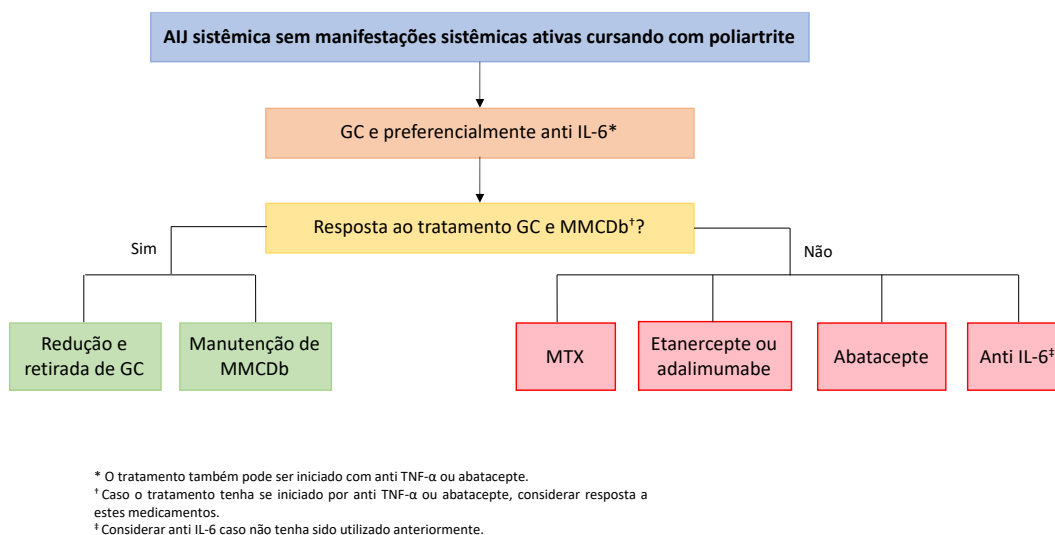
AIJ sistêmica sem manifestações sistêmicas ativas cursando com poliartrite

GC e preferencialmente anti IL-6*

Resposta ao tratamento GC e MMCDb†?

Sim

Não

Redução e retirada de GC

Manutenção de MMCDb

MTX

Etanercepte ou adalimumabe

Abatacepte

Anti IL-6‡

* O tratamento também pode ser iniciado com anti TNF-α ou abatacepte.
† Caso o tratamento tenha se iniciado por anti TNF-α ou abatacepte, considerar resposta a estes medicamentos.
‡ Considerar anti IL-6 caso não tenha sido utilizado anteriormente.